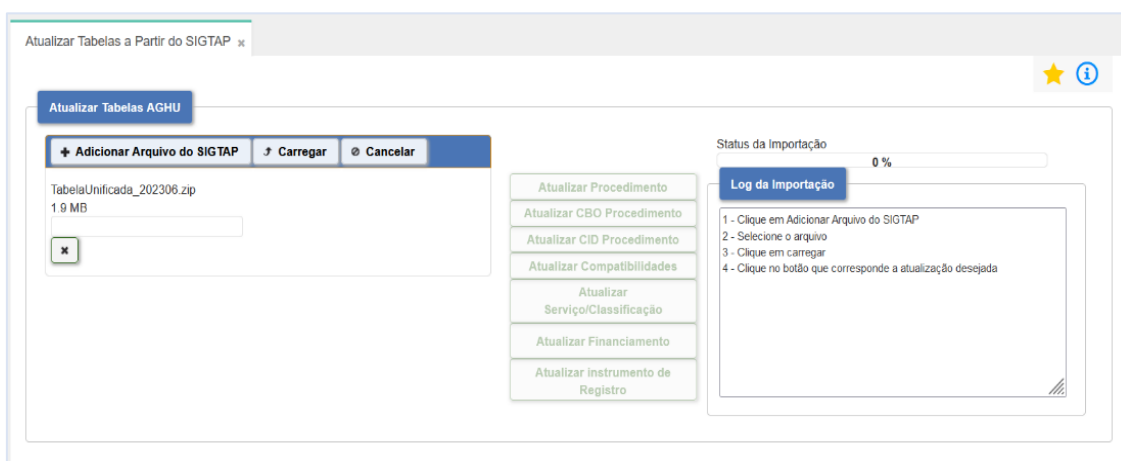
Atualizar Tabelas a Partir do SIGTAP ×

Atualizar Tabelas AGHU

+ Adicionar Arquivo do SIGTAP
Carregar
Cancelar

TabelaUnificada_202306.zip
1.9 MB

×

Atualizar Procedimento
Atualizar CBO Procedimento
Atualizar CID Procedimento
Atualizar Compatibilidades
Atualizar Serviço/Classificação
Atualizar Financiamento
Atualizar instrumento de Registro

Status da Importação
0 %

Log da Importação

1 - Clique em Adicionar Arquivo do SIGTAP
2 - Selecione o arquivo
3 - Clique em carregar
4 - Clique no botão que corresponde a atualização desejada